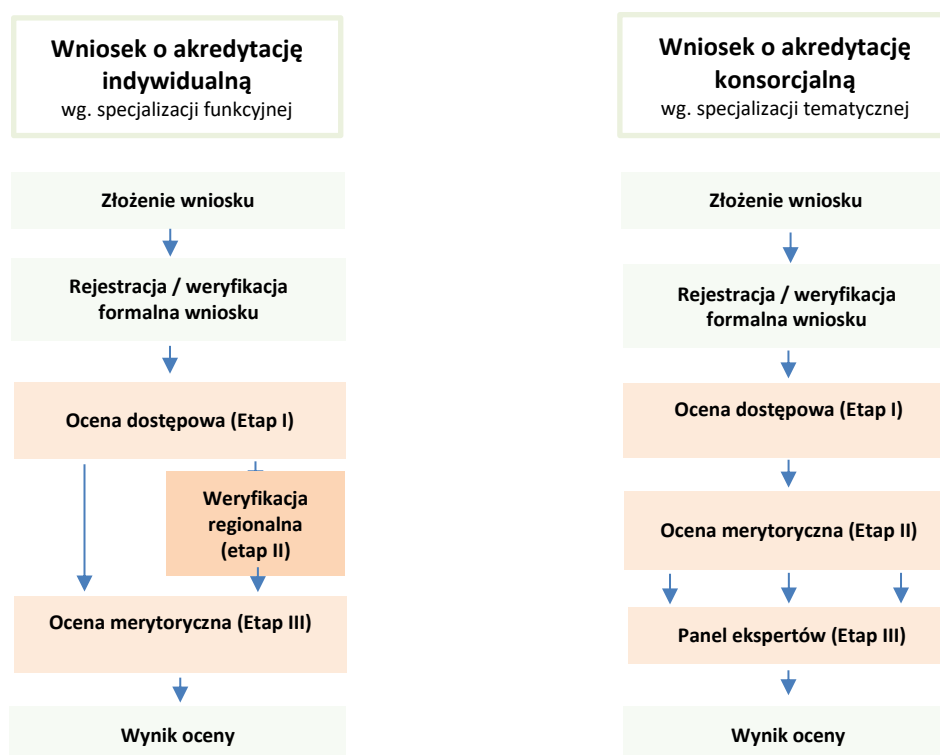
Wniosek o akredytację indywidualną
wg. specjalizacji funkcyjnej

Złożenie wniosku

Rejestracja / weryfikacja formalna wniosku

Ocena dostępowa (Etap I)

Weryfikacja regionalna (etap II)

Ocena merytoryczna (Etap III)

Wynik oceny

Wniosek o akredytację konsorcjalną
wg. specjalizacji tematycznej

Złożenie wniosku

Rejestracja / weryfikacja formalna wniosku

Ocena dostępowa (Etap I)

Ocena merytoryczna (Etap II)

Panel ekspertów (Etap III)

Wynik oceny